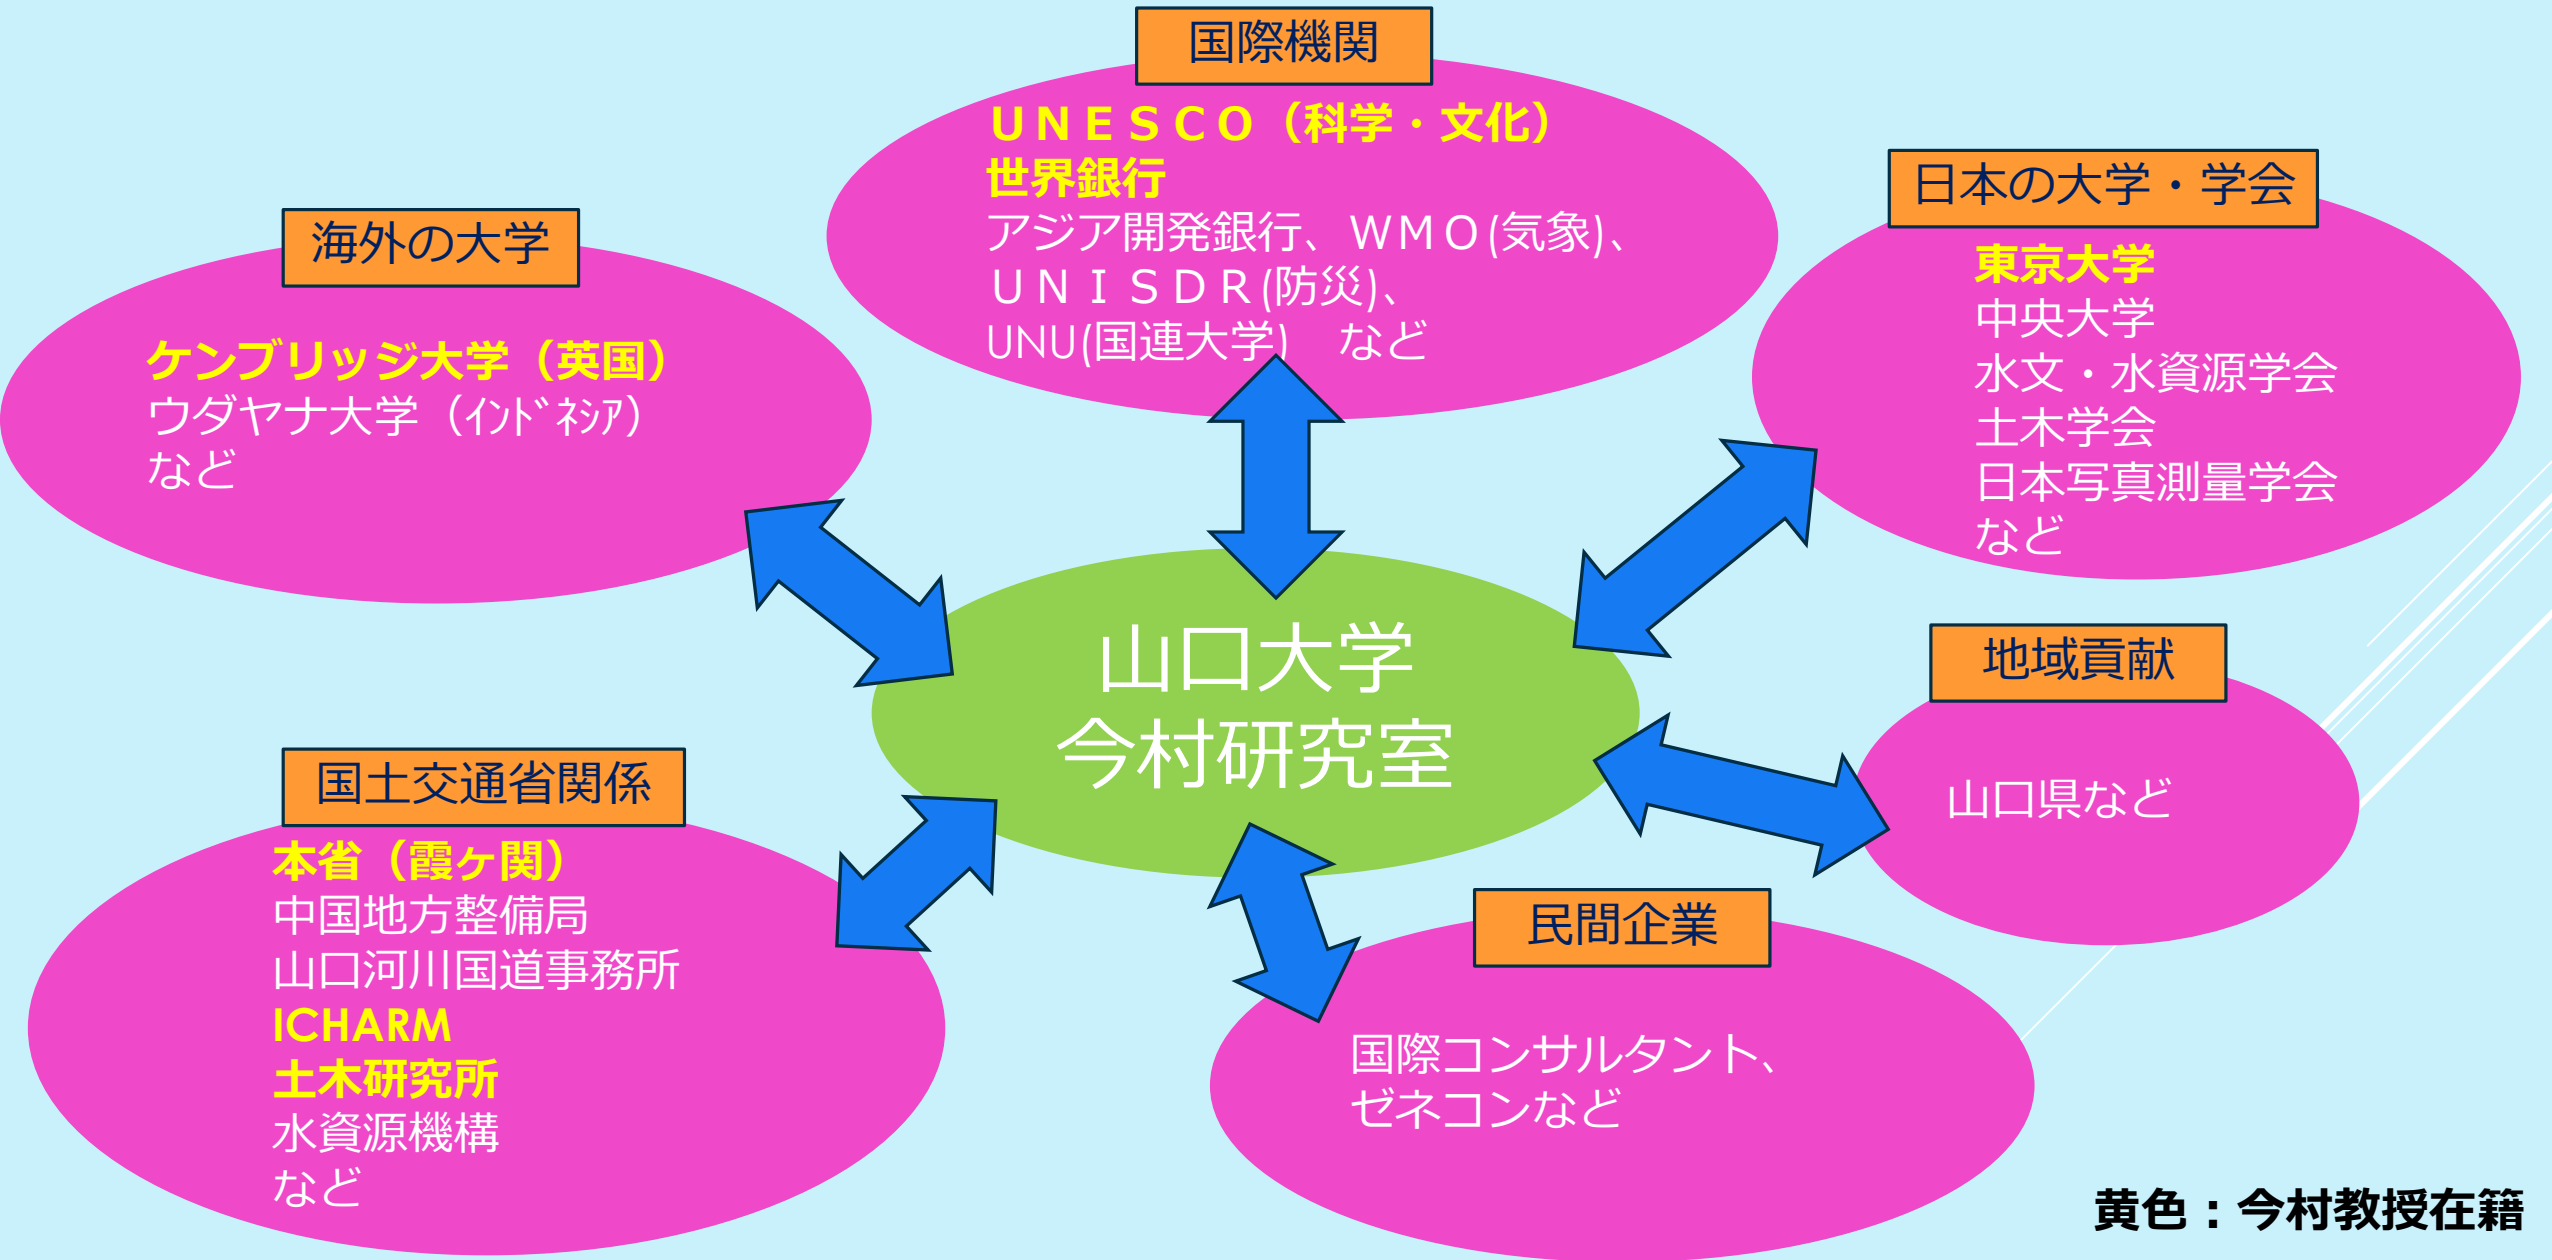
国際機関

ＵＮＥＳＣＯ（科学・文化）
世界銀行
アジア開発銀行、ＷＭＯ(気象)、
ＵＮＩＳＤＲ(防災)、
UNU(国連大学)　など

海外の大学

ケンブリッジ大学（英国）
ウダヤナ大学（ｲﾝﾄﾞﾈｼｱ）
など

日本の大学・学会

東京大学
中央大学
水文・水資源学会
土木学会
日本写真測量学会
など

山口大学
今村研究室

地域貢献

山口県など

国土交通省関係

本省（霞ヶ関）
中国地方整備局
山口河川国道事務所
ICHARM
土木研究所
水資源機構
など

民間企業

国際コンサルタント、
ゼネコンなど

黄色：今村教授在籍